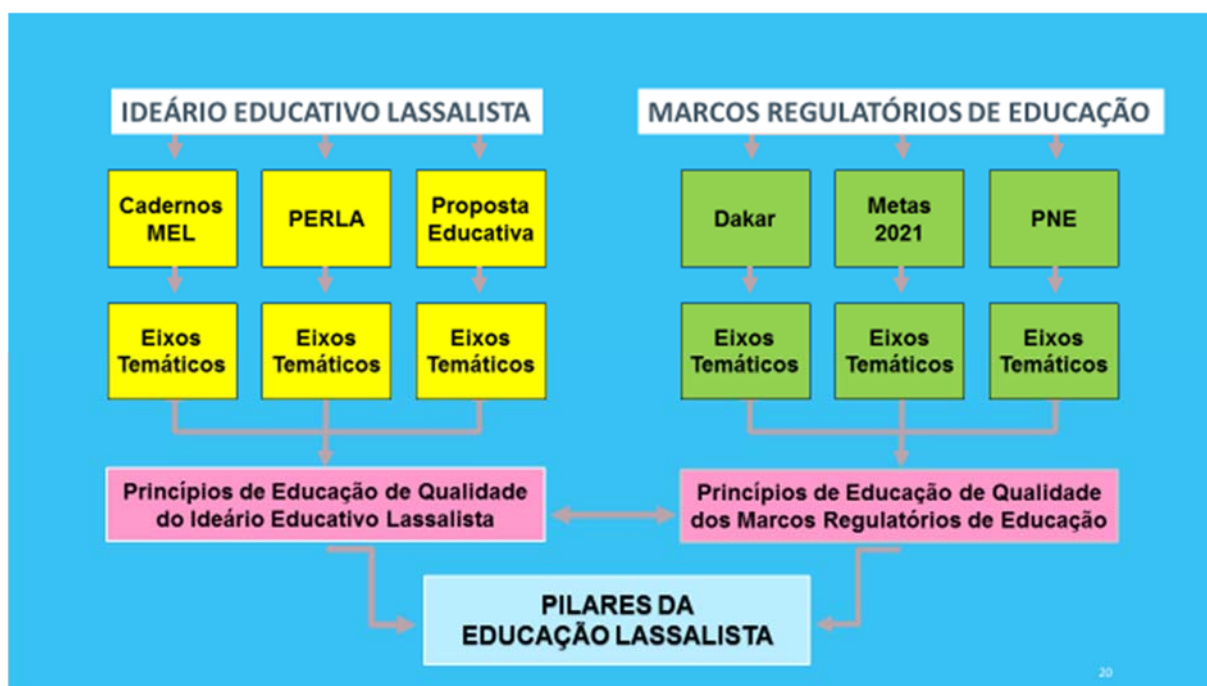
IDEÁRIO EDUCATIVO LASSALISTA

MARCOS REGULATÓRIOS DE EDUCAÇÃO

Cadernos MEL

PERLA

Proposta Educativa

Dakar

Metas 2021

PNE

Eixos Temáticos

Eixos Temáticos

Eixos Temáticos

Eixos Temáticos

Eixos Temáticos

Eixos Temáticos

Princípios de Educação de Qualidade do Ideário Educativo Lassalista

Princípios de Educação de Qualidade dos Marcos Regulatórios de Educação

PILARES DA EDUCAÇÃO LASSALISTA

20